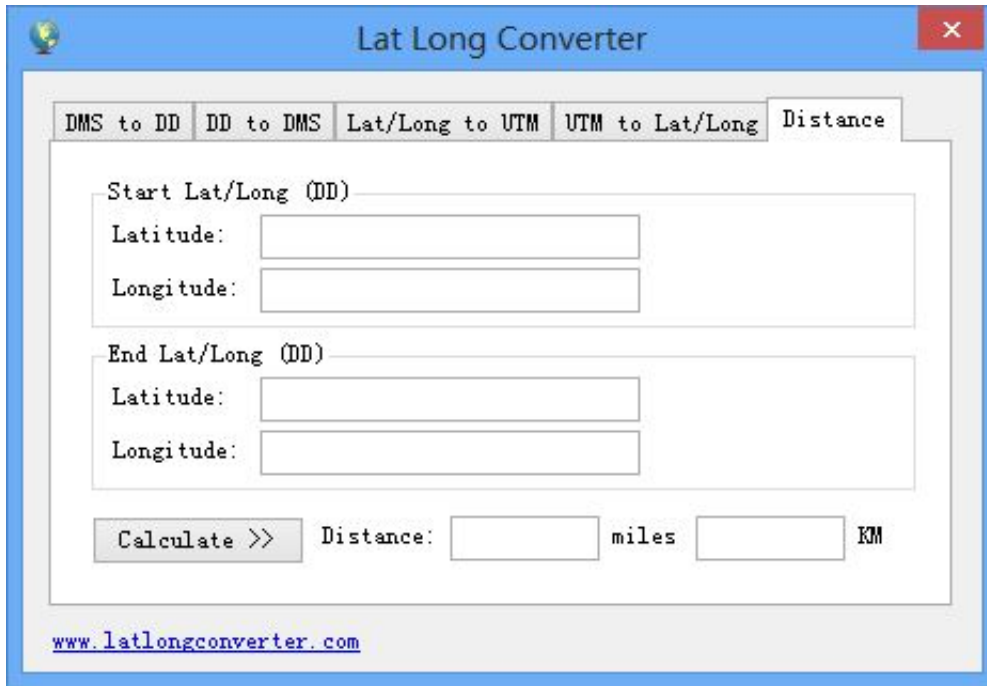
Lat Long Converter

DMS to DD | DD to DMS | Lat/Long to UTM | UTM to Lat/Long | Distance

Start Lat/Long (DD)
Latitude:
Longitude:

End Lat/Long (DD)
Latitude:
Longitude:

Calculate >> Distance: miles KM

www.latlongconverter.com